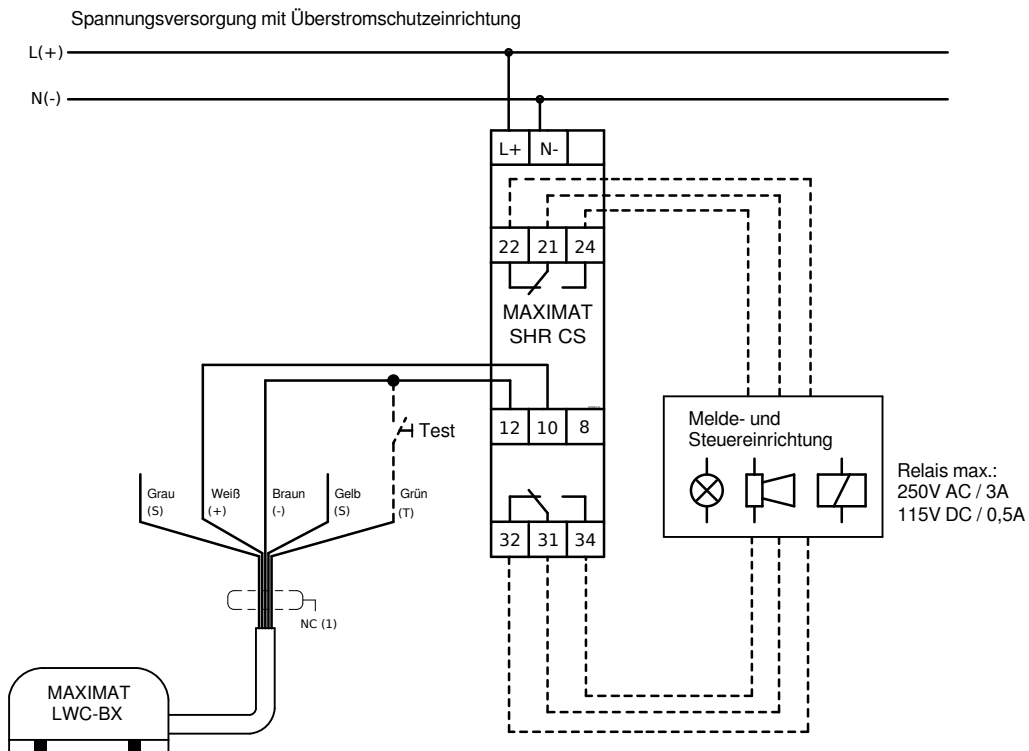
Spannungsversorgung mit Überstromschutzeinrichtung

L(+)

N(-)

L+ N-

22 21 24

MAXIMAT
SHR CS

12 10 8

Test

32 31 34

Melde- und
Steuereinrichtung

Relais max.:
250V AC / 3A
115V DC / 0,5A

Grau (S)
Weiß (+)
Braun (-)
Gelb (S)
Grün (T)

NC (1)

MAXIMAT
LWC-BX